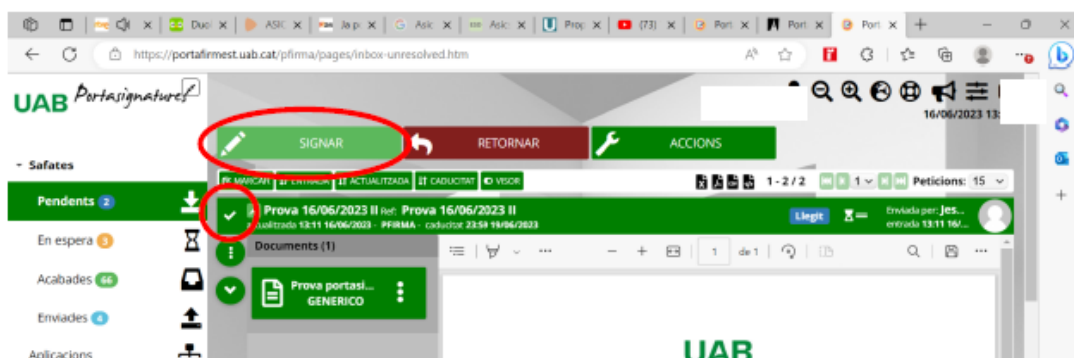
ASIC | Duo | ASIC | Ja p | Ask | Ask | Prop | (73) | Port | Port | Port

https://portafirmest.uab.cat/pfirma/pages/inbox-unresolved.htm

UAB Portasignatures

16/06/2023 13:

- Safates

Pendents 2

En espera 3

Acabades 66

Enviades 4

Aplicacions

SIGNAR

RETORNAR

ACCIONS

MARCAR | ENTRADA | ACTUALITZADA | CADUCITAT | VISOR

1 - 2 / 2

1

Peticions: 15

Prova 16/06/2023 II Ref: Prova 16/06/2023 II

Actualitzada 13:11 16/06/2023 · PFIRMA · caducitat 23:59 19/06/2023

Llegit

Enviada per: Jes...

entrada 13:11 16/...

Documents (1)

Prova portasi...

GENERICO

1 de 1

UAB